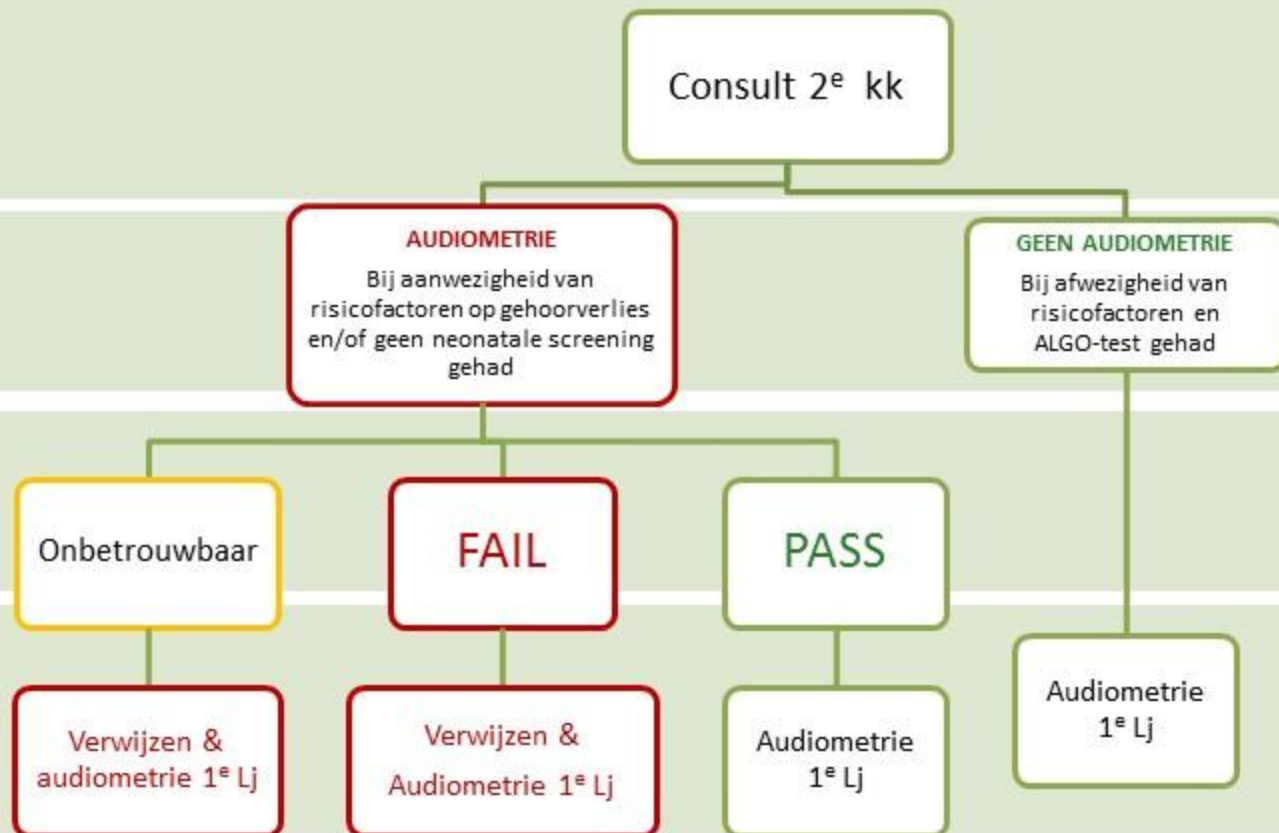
Consult 2$^{e}$ kk

AUDIOMETRIE

Bij aanwezigheid van risicofactoren op gehoorverlies en/of geen neonatale screening gehad

GEEN AUDIOMETRIE

Bij afwezigheid van risicofactoren en ALGO-test gehad

Onbetrouwbaar

FAIL

PASS

Verwijzen & audiometrie 1$^{e}$ Lj

Verwijzen & Audiometrie 1$^{e}$ Lj

Audiometrie 1$^{e}$ Lj

Audiometrie 1$^{e}$ Lj